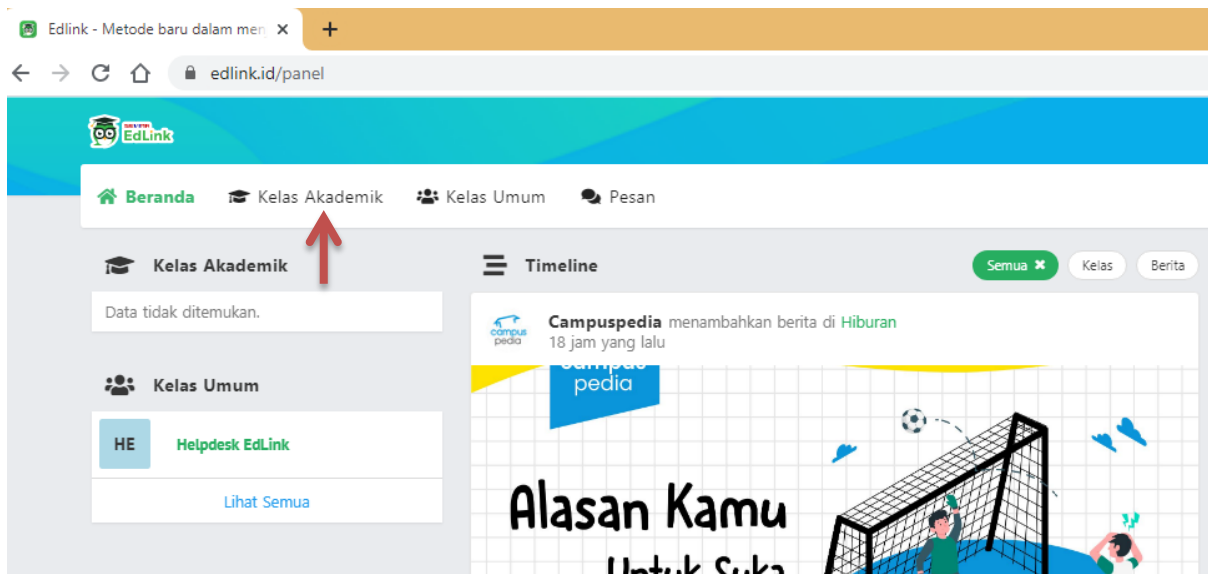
Edlink - Metode baru dalam men ×
+
edlink.id/panel
EdLink
Beranda Kelas Akademik Kelas Umum Pesan
Kelas Akademik
Data tidak ditemukan.
Kelas Umum
HE Helpdesk EdLink
Lihat Semua
Timeline
Semua ✖ Kelas Berita
campus pedia
Campuspedia menambahkan berita di Hiburan
18 jam yang lalu
campus pedia
Alasan Kamu
Untuk Suka